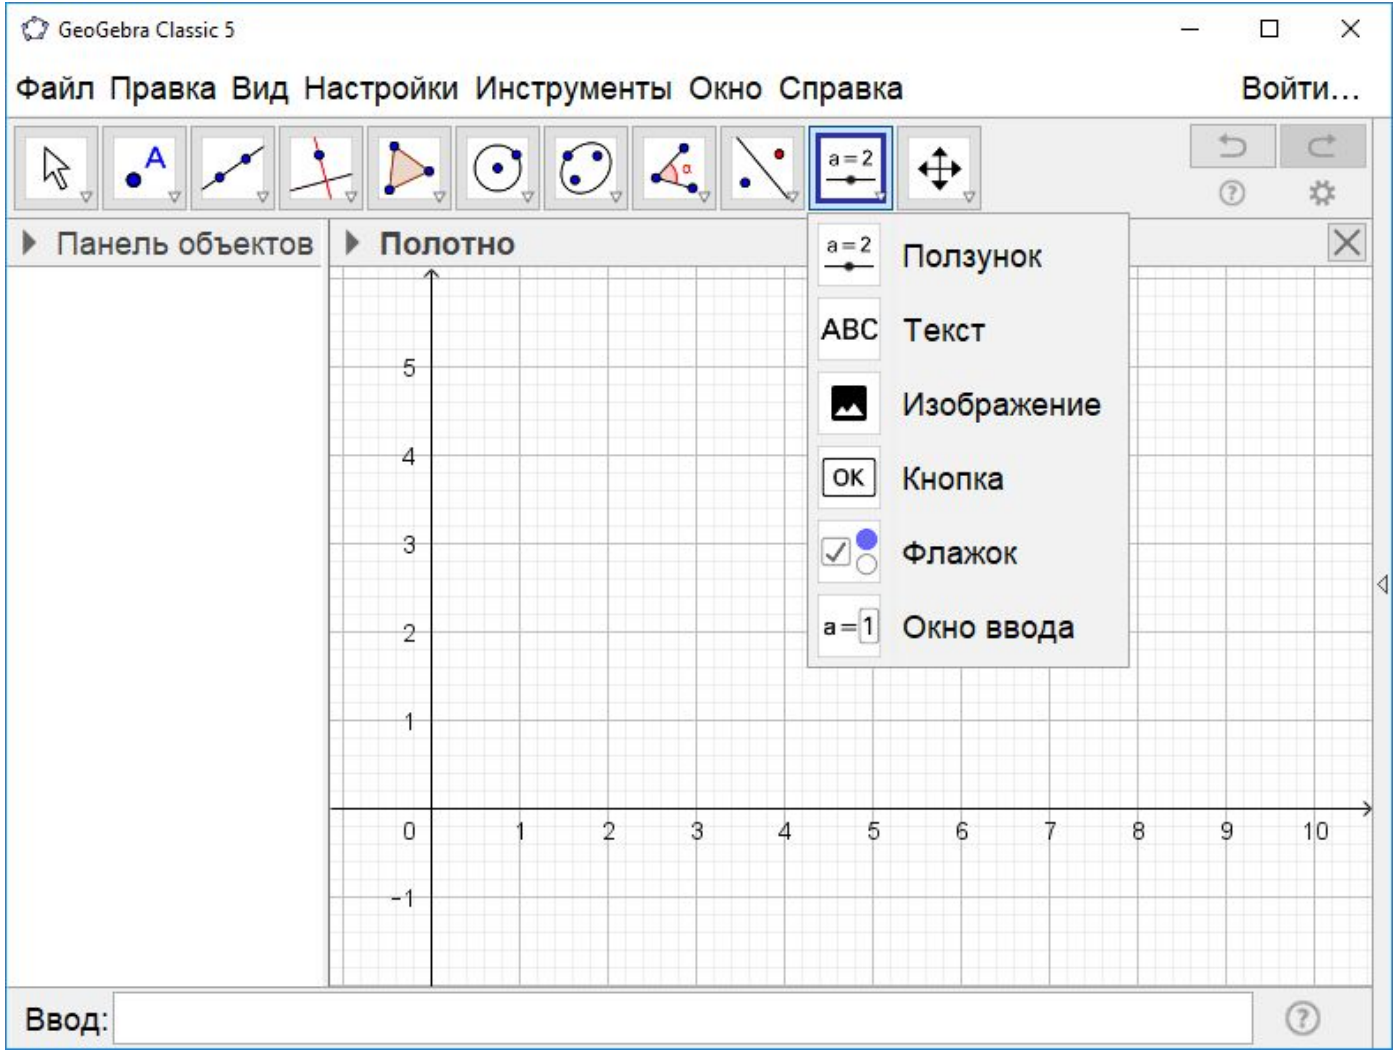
GeoGebra Classic 5

Файл Правка Вид Настройки Инструменты Окно Справка Войти...

A
a = 2

Панель объектов
Полотно

a = 2 Ползунок
ABC Текст
Изображение
OK Кнопка
Флажок
a = 1 Окно ввода

5
4
3
2
1
0
−1
1 2 3 4 5 6 7 8 9 10

Ввод: